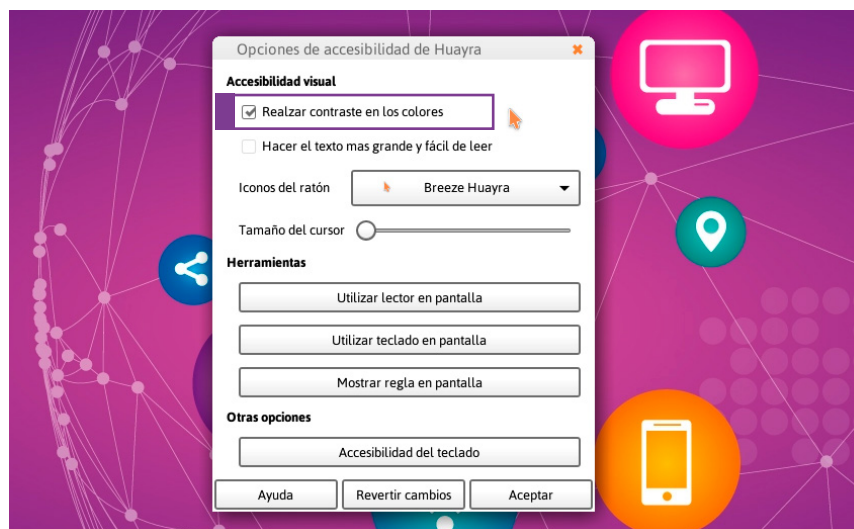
Opciones de accesibilidad de Huayra

Accesibilidad visual

Realzar contraste en los colores

Hacer el texto mas grande y fácil de leer

Iconos del ratón

Breeze Huayra

Tamaño del cursor

Herramientas

Utilizar lector en pantalla

Utilizar teclado en pantalla

Mostrar regla en pantalla

Otras opciones

Accesibilidad del teclado

Ayuda

Revertir cambios

Aceptar